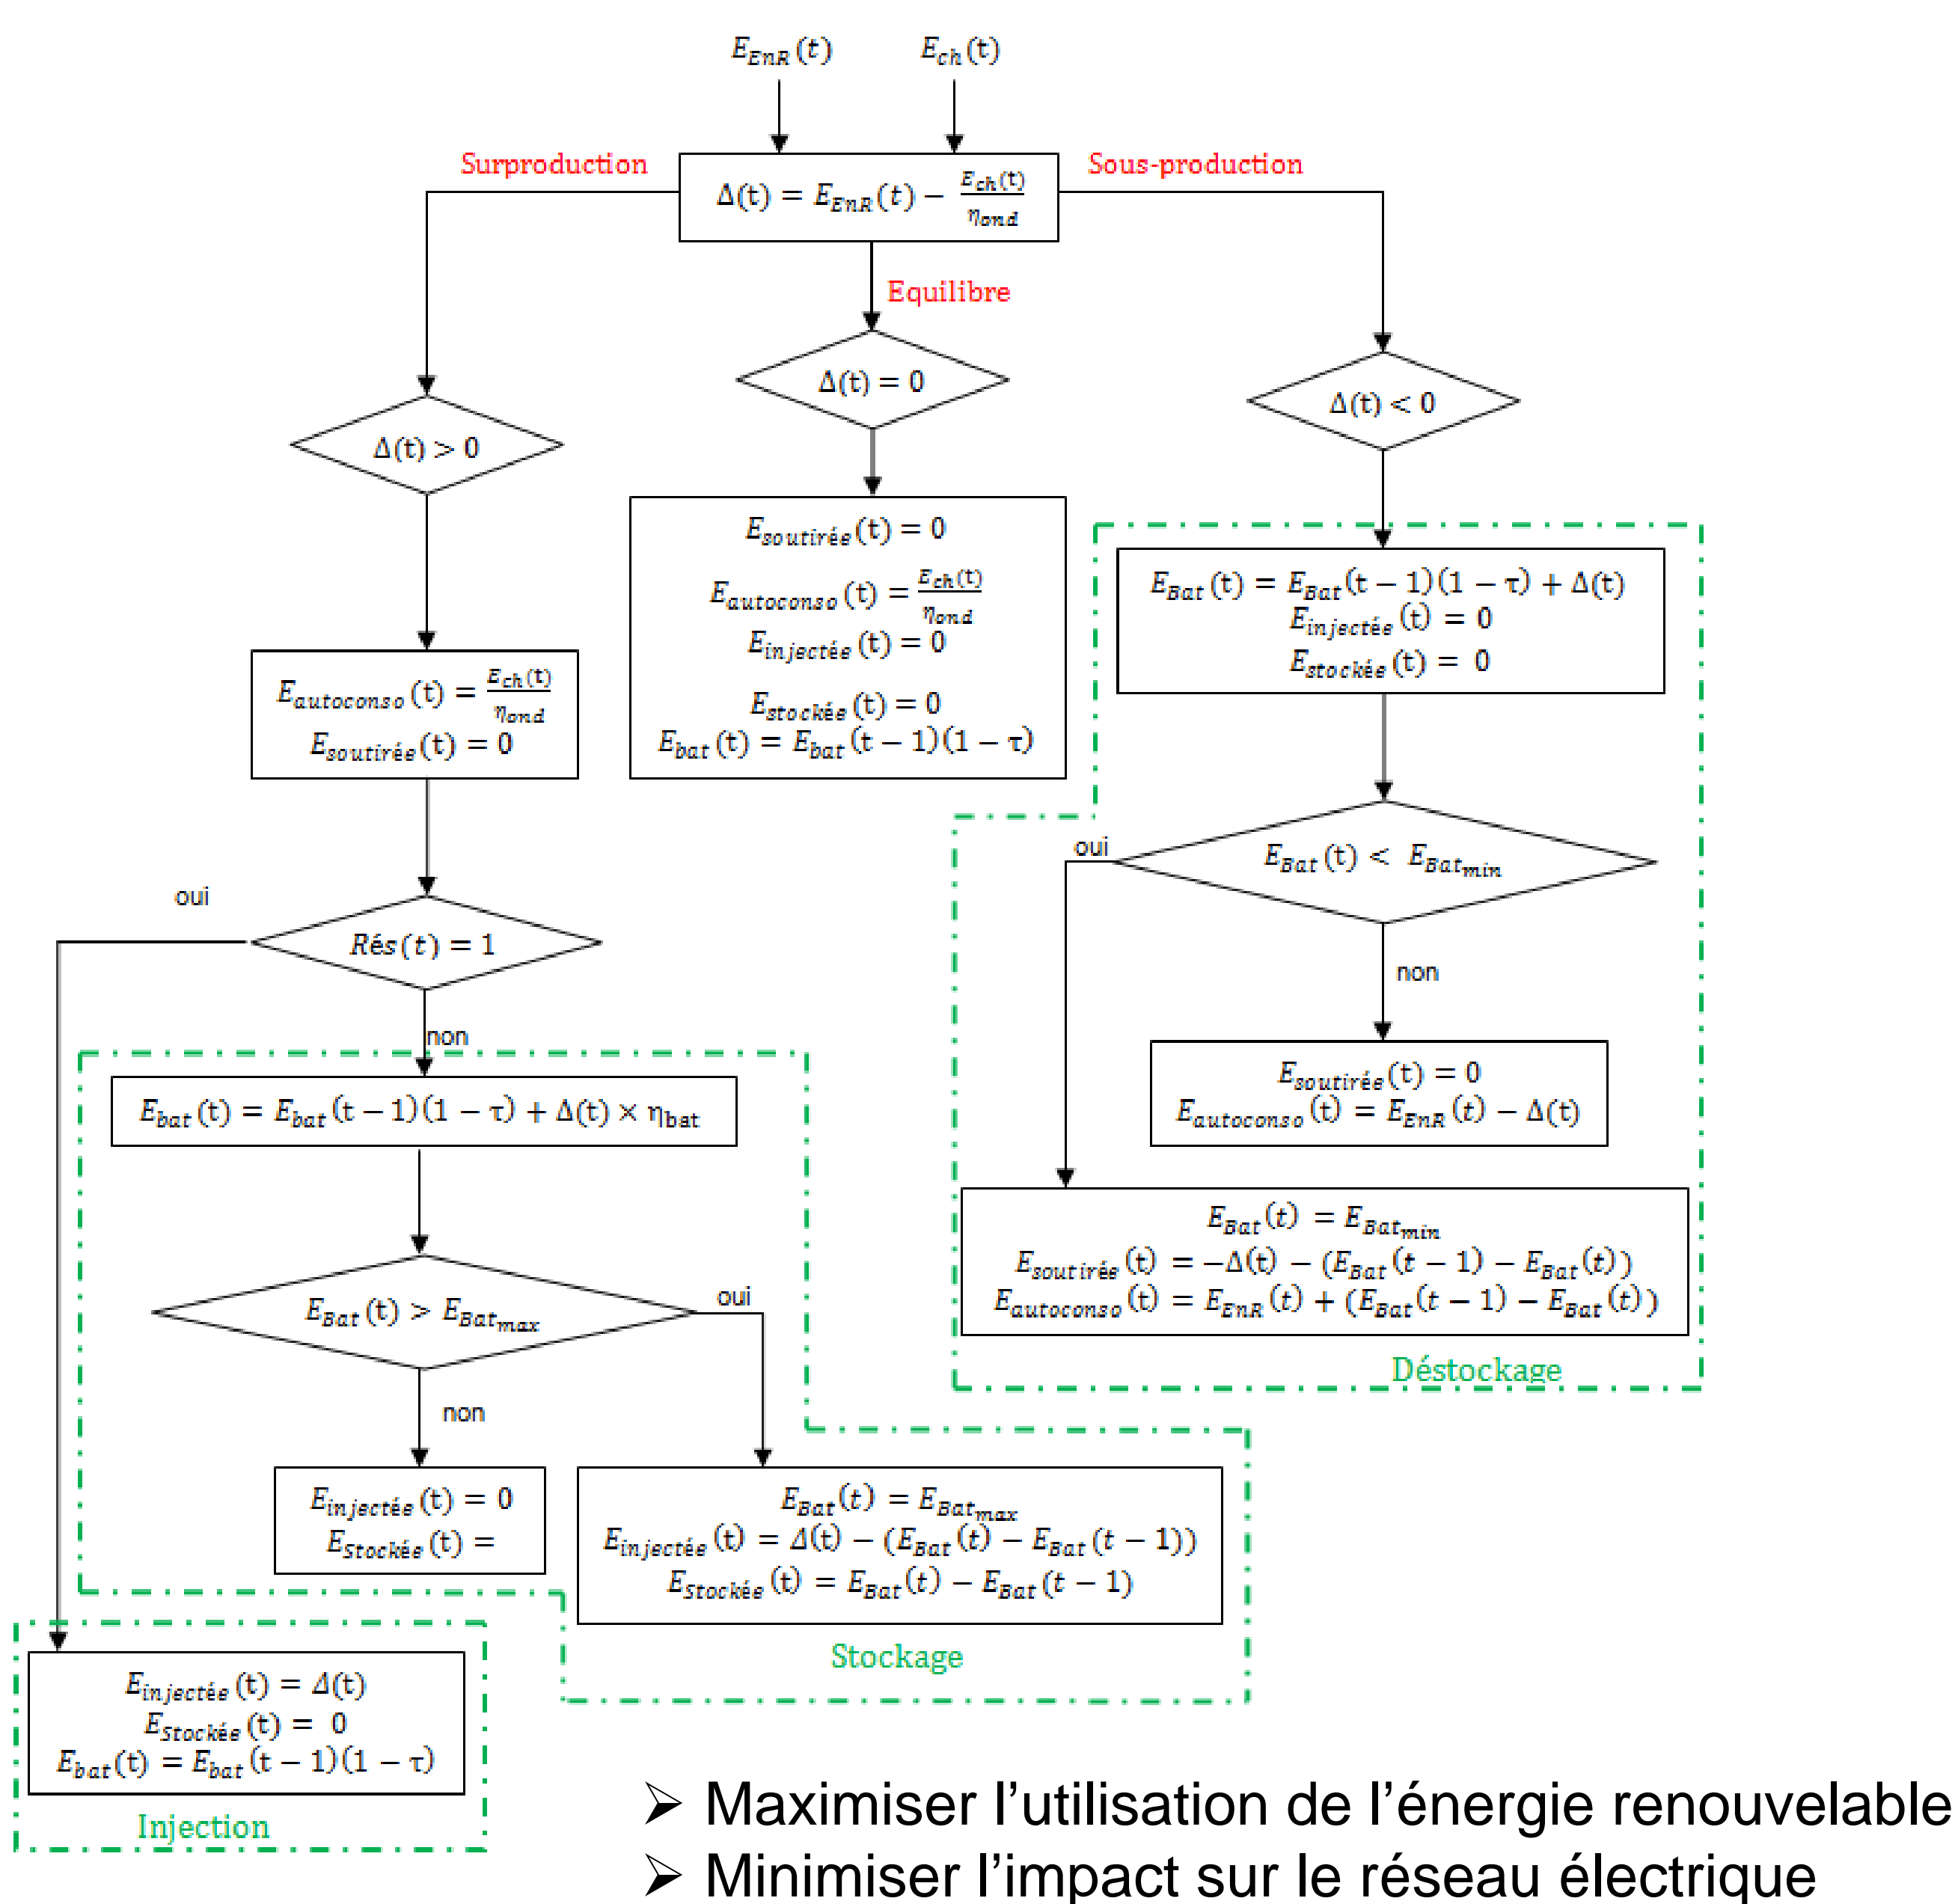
$E_{EnR}(t)$ $E_{ch}(t)$

Surproduction

$\Delta(t) = E_{EnR}(t) - \frac{E_{ch}(t)}{\eta_{ond}}$

Sous-production

Equilibre

$\Delta(t) = 0$

$\Delta(t) > 0$

$\Delta(t) < 0$

$E_{soutirée}(t) = 0$
$E_{autoconso}(t) = \frac{E_{ch}(t)}{\eta_{ond}}$
$E_{injectée}(t) = 0$
$E_{stockée}(t) = 0$
$E_{bat}(t) = E_{bat}(t-1)(1-\tau)$

$E_{Bat}(t) = E_{Bat}(t-1)(1-\tau) + \Delta(t)$
$E_{injectée}(t) = 0$
$E_{stockée}(t) = 0$

$E_{autoconso}(t) = \frac{E_{ch}(t)}{\eta_{ond}}$
$E_{soutirée}(t) = 0$

oui

$E_{Bat}(t) < E_{Bat_{min}}$

non

oui

$Rés(t) = 1$

non

$E_{soutirée}(t) = 0$
$E_{autoconso}(t) = E_{EnR}(t) - \Delta(t)$

$E_{bat}(t) = E_{bat}(t-1)(1-\tau) + \Delta(t) \times \eta_{bat}$

$E_{Bat}(t) = E_{Bat_{min}}$
$E_{soutirée}(t) = -\Delta(t) - (E_{Bat}(t-1) - E_{Bat}(t))$
$E_{autoconso}(t) = E_{EnR}(t) + (E_{Bat}(t-1) - E_{Bat}(t))$

Déstockage

$E_{Bat}(t) > E_{Bat_{max}}$

oui

non

$E_{injectée}(t) = 0$
$E_{Stockée}(t) =$

$E_{Bat}(t) = E_{Bat_{max}}$
$E_{injectée}(t) = \Delta(t) - (E_{Bat}(t) - E_{Bat}(t-1))$
$E_{Stockée}(t) = E_{Bat}(t) - E_{Bat}(t-1)$

Stockage

$E_{injectée}(t) = \Delta(t)$
$E_{Stockée}(t) = 0$
$E_{bat}(t) = E_{bat}(t-1)(1-\tau)$

Injection

➢ Maximiser l’utilisation de l’énergie renouvelable
➢ Minimiser l’impact sur le réseau électrique